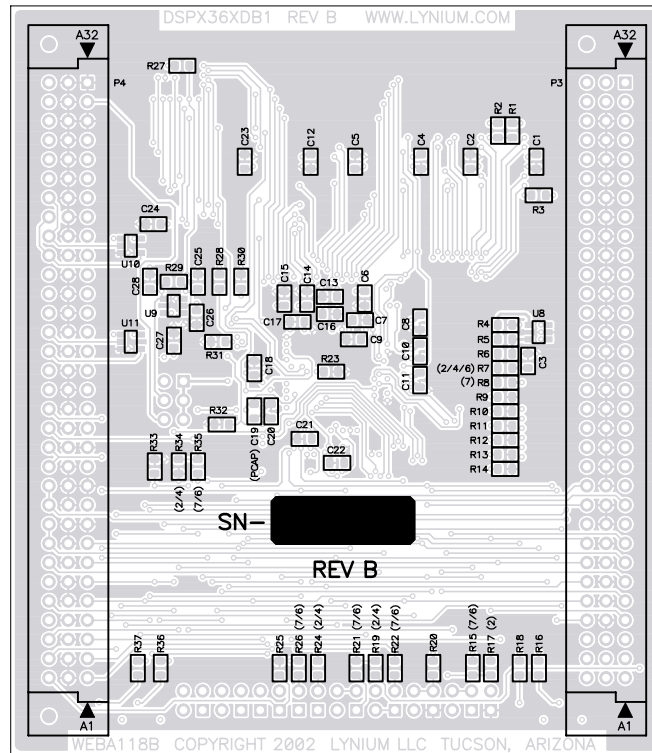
DSPX36XDB1 REV B WWW.LYNIUM.COM

A32
P4
R27

A32
P3

R2 R1
C23 C12 C5 C4 C2 C1
R3
C24
U10
C28 R29 C25 R28 R30 C15 C14 C13 C6
U9
C26
C17 C16 C7
C9
U11 C27 R31
C8
C10
C11
R4 U8
R5
R6
(2/4/6) R7
(7) R8
C3
R9
R10
R11
R12
R13
R14
C18 R23
R32
(PCAP) C19 C20
C21
C22
R33 R34 R35
(2/4) (7/6)

SN-

REV B

R37 R36 R25 R26 (7/6) R24 (2/4) R21 (7/6) R19 (2/4) R22 (7/6) R20 R15 (7/6) R17 (2) R18 R16

A1
A1
WEBA118B COPYRIGHT 2002 LYNIUM LLC TUCSON, ARIZONA